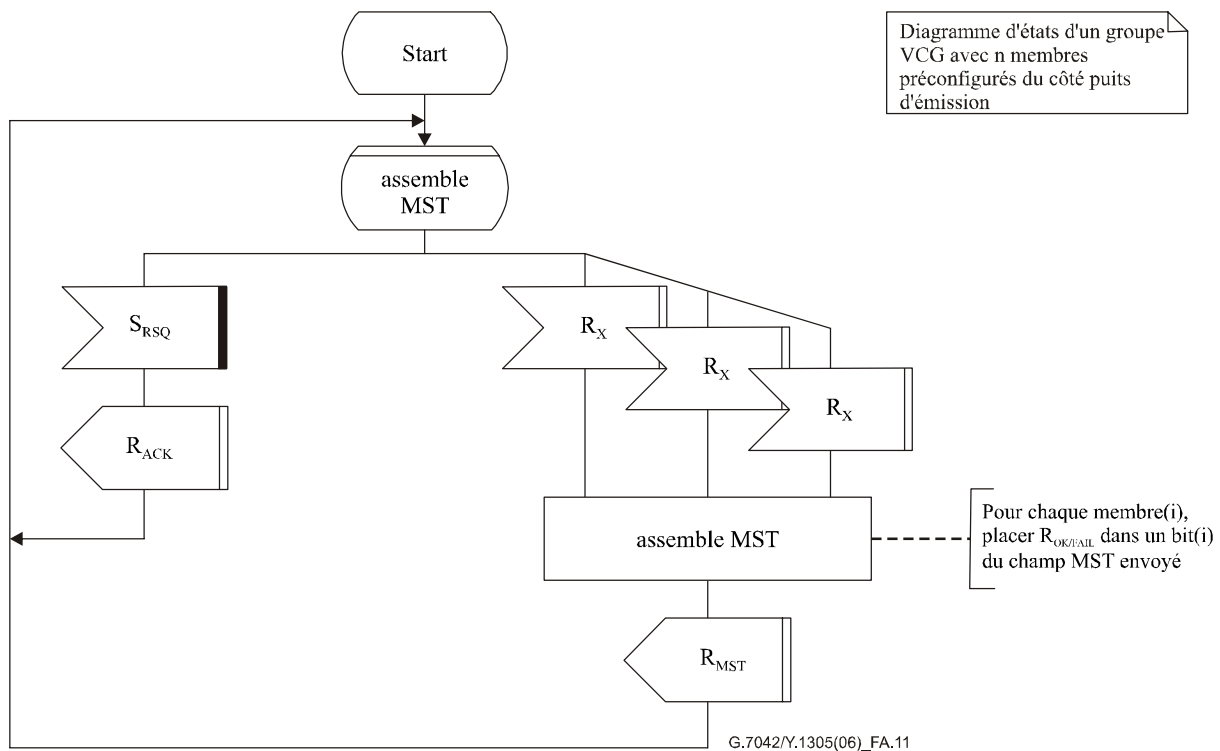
Diagramme d'états d'un groupe VCG avec n membres préconfigurés du côté puits d'émission

Start

assemble MST

$S_{RSQ}$

$R_{ACK}$

$R_X$

$R_X$

$R_X$

assemble MST

Pour chaque membre(i), placer $R_{OK/FAIL}$ dans un bit(i) du champ MST envoyé

$R_{MST}$

G.7042/Y.1305(06)_FA.11